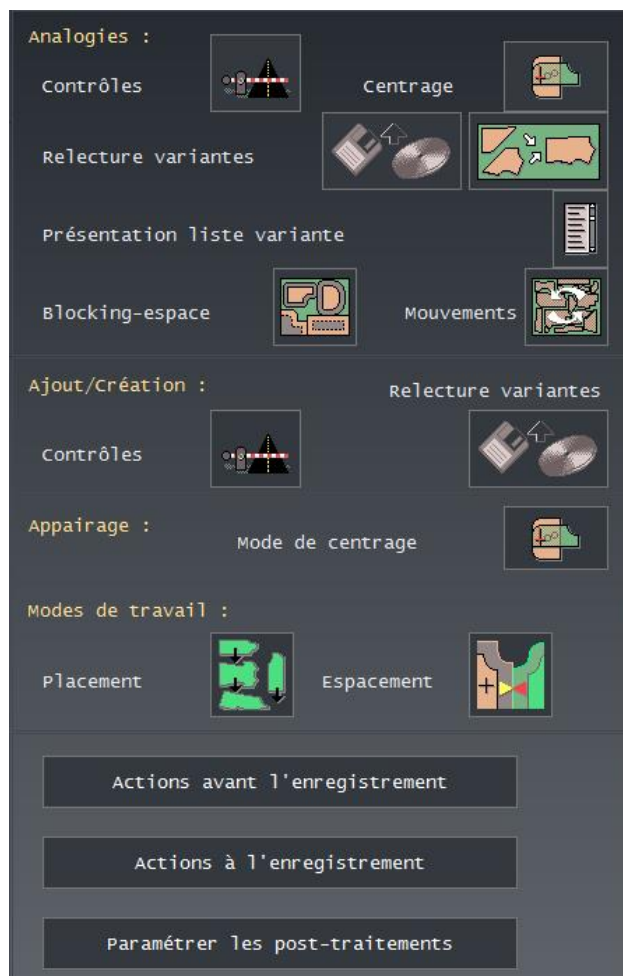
Analogies :

Contrôles

Centrage

Relecture variantes

Présentation liste variante

Blocking-espace

Mouvements

Ajout/Création :

Relecture variantes

Contrôles

Appairage :

Mode de centrage

Modes de travail :

Placement

Espacement

Actions avant l'enregistrement

Actions à l'enregistrement

Paramétrer les post-traitements